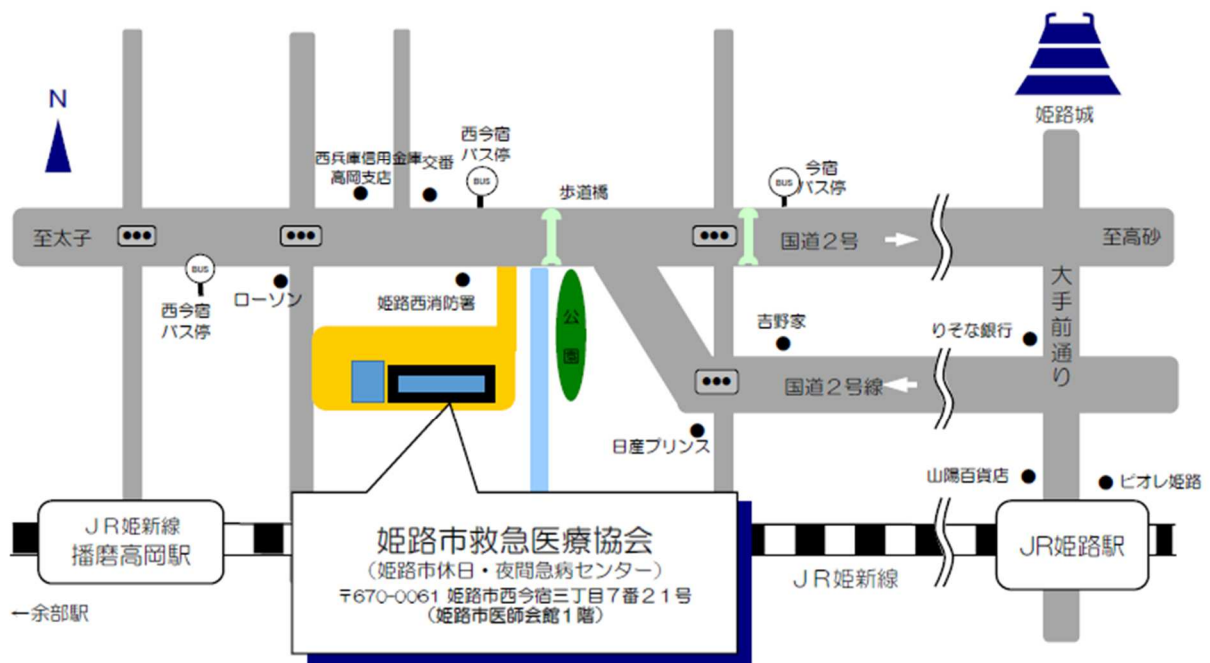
N

姫路城

西兵庫信用金庫
高岡支店

交番

西今宿
バス停

BUS

歩道橋

今宿
バス停

BUS

至太子

国道２号

至高砂

BUS

西今宿
バス停

ローソン

姫路西消防署

公園

吉野家

りそな銀行

大手前通り

国道２号線

日産プリンス

山陽百貨店

ピオレ姫路

ＪＲ姫新線
播磨高岡駅

姫路市救急医療協会
（姫路市休日・夜間急病センター）
〒670-0061 姫路市西今宿三丁目７番２１号
（姫路市医師会館１階）

ＪＲ姫新線

JR姫路駅

←余部駅